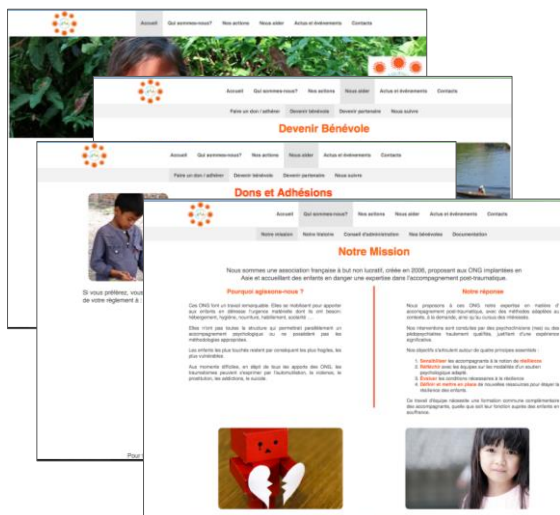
Accueil Qui sommes-nous? Nos actions Nous aider Actus et événements Contacts

Accueil Qui sommes-nous? Nos actions Nous aider Actus et événements Contacts

Faire un don / adhérer Devenir bénévole Devenir partenaire Nous suivre

Devenir Bénévole

Accueil Qui sommes-nous? Nos actions Nous aider Actus et événements Contacts

Faire un don / adhérer Devenir bénévole Devenir partenaire Nous suivre

Dons et Adhésions

Si vous préférez, vous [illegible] de votre règlement à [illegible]

Pour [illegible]

Accueil Qui sommes-nous? Nos actions Nous aider Actus et événements Contacts

Notre mission Notre histoire Conseil d'administration Nos bénévoles Documentation

Notre Mission

Nous sommes une association française à but non lucratif, créée en 2008, proposant aux ONG implantées en Asie et accueillant des enfants en danger une expertise dans l'accompagnement post-traumatique.

Pourquoi agissons-nous ?

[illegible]

Notre réponse

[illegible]